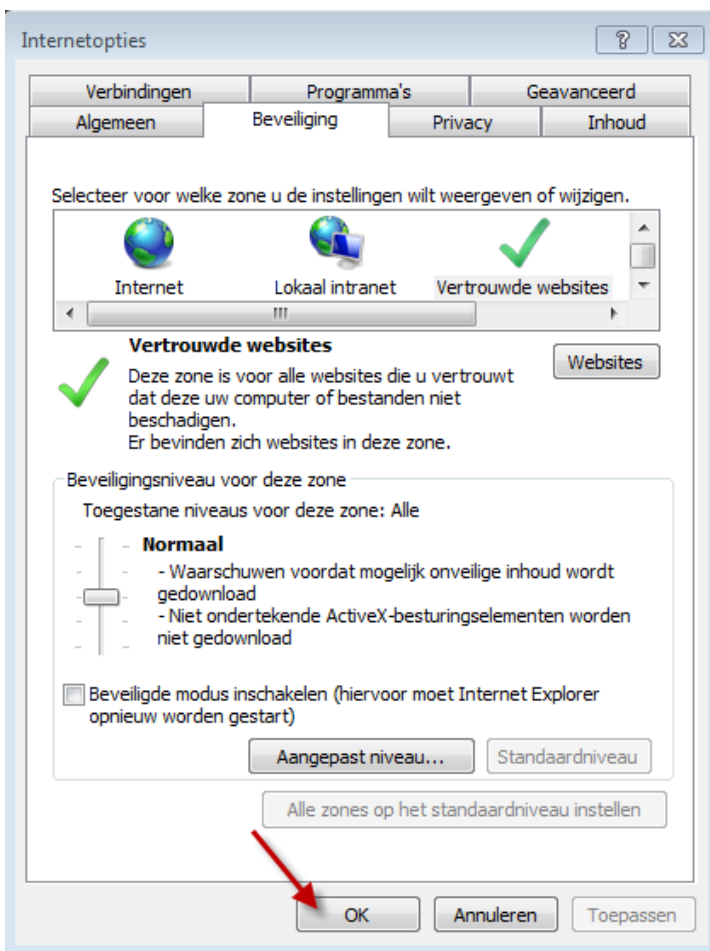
Internetopties

Verbindingen
Programma's
Geavanceerd
Algemeen
Beveiliging
Privacy
Inhoud

Selecteer voor welke zone u de instellingen wilt weergeven of wijzigen.

Internet
Lokaal intranet
Vertrouwde websites

Vertrouwde websites
Deze zone is voor alle websites die u vertrouwt dat deze uw computer of bestanden niet beschadigen.
Er bevinden zich websites in deze zone.

Websites

Beveiligingsniveau voor deze zone
Toegestane niveaus voor deze zone: Alle

Normaal
- Waarschuwen voordat mogelijk onveilige inhoud wordt gedownload
- Niet ondertekende ActiveX-besturingselementen worden niet gedownload

Beveiligde modus inschakelen (hiervoor moet Internet Explorer opnieuw worden gestart)

Aangepast niveau...
Standaardniveau

Alle zones op het standaardniveau instellen

OK
Annuleren
Toepassen